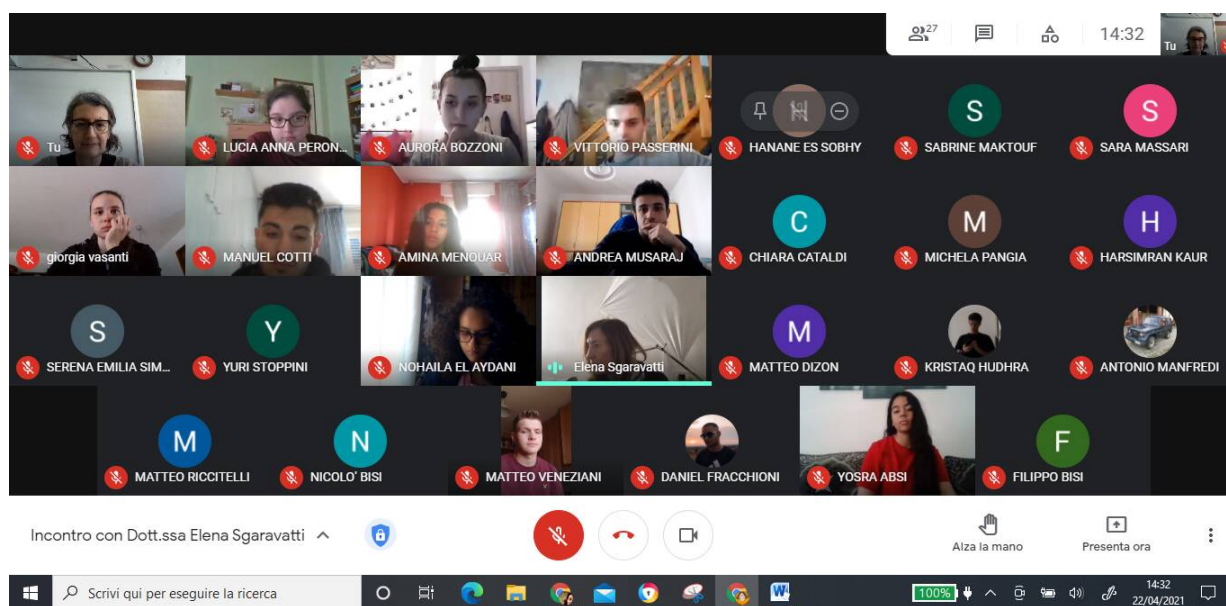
27 14:32 Tu

Tu
LUCIA ANNA PERON...
AURORA BOZZONI
VITTORIO PASSERINI
HANANE ES SOBHY
S
SABRINE MAKTOUF
S
SARA MASSARI

giorgia vasanti
MANUEL COTTI
AMINA MENOUAR
ANDREA MUSARAJ
C
CHIARA CATALDI
M
MICHELA PANGIA
H
HARSIMRAN KAUR

S
SERENA EMILIA SIM...
Y
YURI STOPPINI
NOHAILA EL AYDANI
Elena Sgaravatti
M
MATTEO DIZON
KRISTAQ HUDHRA
ANTONIO MANFREDI

M
MATTEO RICCITELLI
N
NICOLO' BISI
MATTEO VENEZIANI
DANIEL FRACCHIONI
YOSRA ABSI
F
FILIPPO BISI

Incontro con Dott.ssa Elena Sgaravatti

Alza la mano
Presenta ora

Scrivi qui per eseguire la ricerca
100%
14:32
22/04/2021